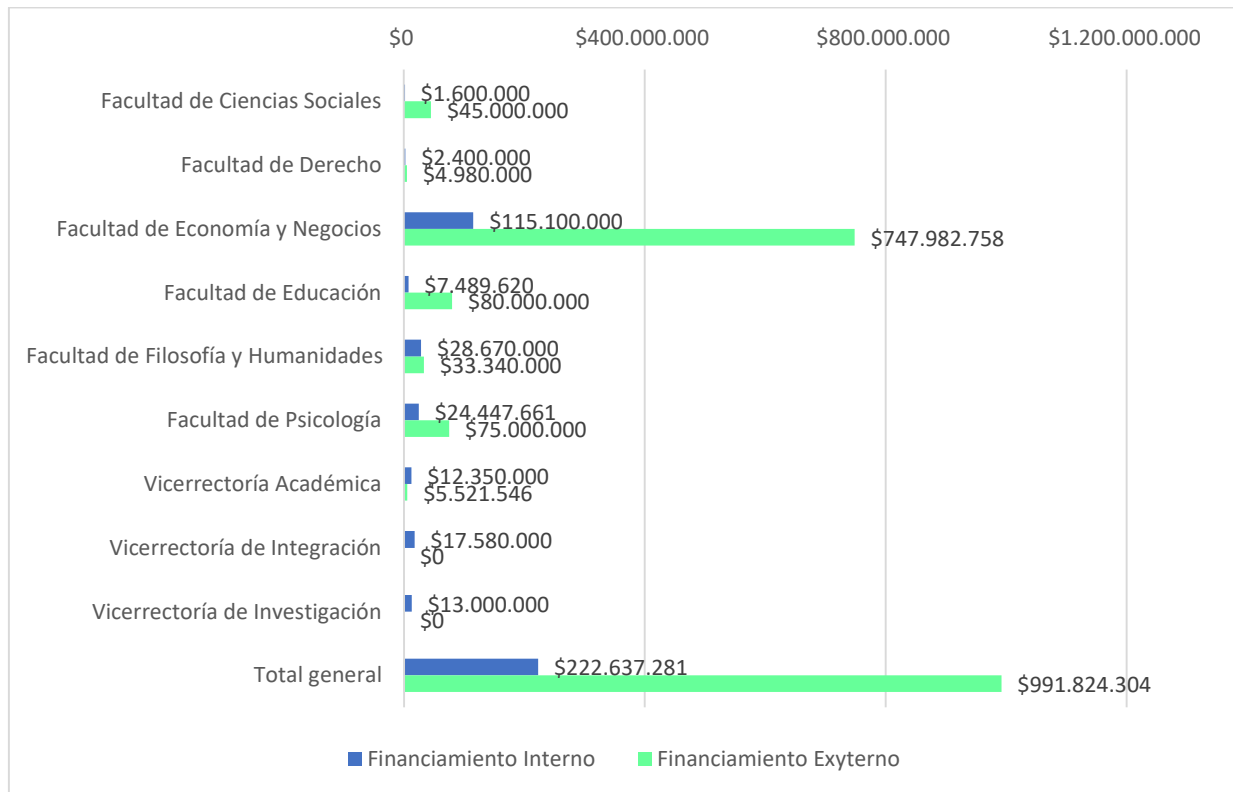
$0
$400.000.000
$800.000.000
$1.200.000.000

Facultad de Ciencias Sociales
$1.600.000
$45.000.000

Facultad de Derecho
$2.400.000
$4.980.000

Facultad de Economía y Negocios
$115.100.000
$747.982.758

Facultad de Educación
$7.489.620
$80.000.000

Facultad de Filosofía y Humanidades
$28.670.000
$33.340.000

Facultad de Psicología
$24.447.661
$75.000.000

Vicerrectoría Académica
$12.350.000
$5.521.546

Vicerrectoría de Integración
$17.580.000
$0

Vicerrectoría de Investigación
$13.000.000
$0

Total general
$222.637.281
$991.824.304

Financiamiento Interno
Financiamiento Exyterno